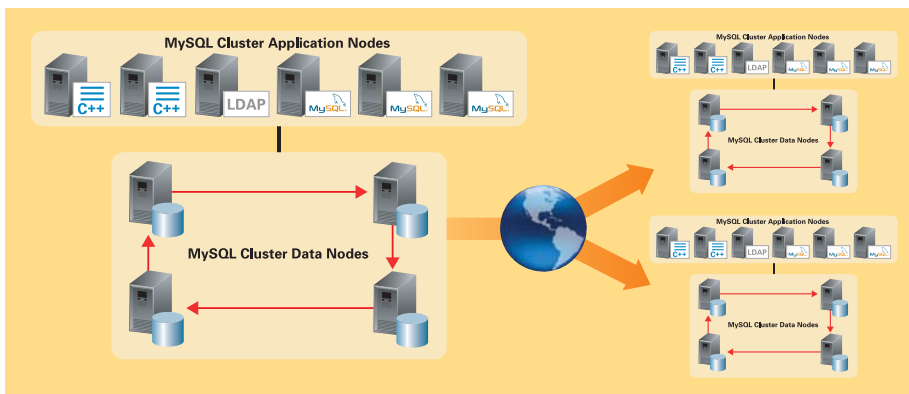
MySQL Cluster Application Nodes

C++ C++ LDAP MySQL MySQL MySQL

MySQL Cluster Data Nodes

MySQL Cluster Application Nodes

C++ C++ LDAP MySQL MySQL MySQL

MySQL Cluster Data Nodes

MySQL Cluster Application Nodes

C++ C++ LDAP MySQL MySQL MySQL

MySQL Cluster Data Nodes